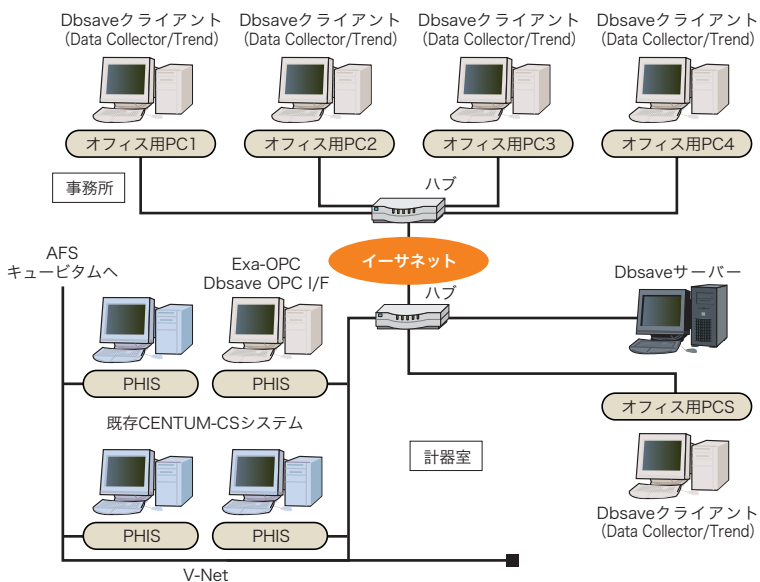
Dbsaveクライアント (Data Collector/Trend)

Dbsaveクライアント (Data Collector/Trend)

Dbsaveクライアント (Data Collector/Trend)

Dbsaveクライアント (Data Collector/Trend)

オフィス用PC1

オフィス用PC2

オフィス用PC3

オフィス用PC4

事務所

ハブ

イーサネット

ハブ

AFS キュービタムへ

Exa-OPC Dbsave OPC I/F

Dbsaveサーバー

PHIS

PHIS

オフィス用PCS

既存CENTUM-CSシステム

計器室

PHIS

PHIS

Dbsaveクライアント (Data Collector/Trend)

V-Net